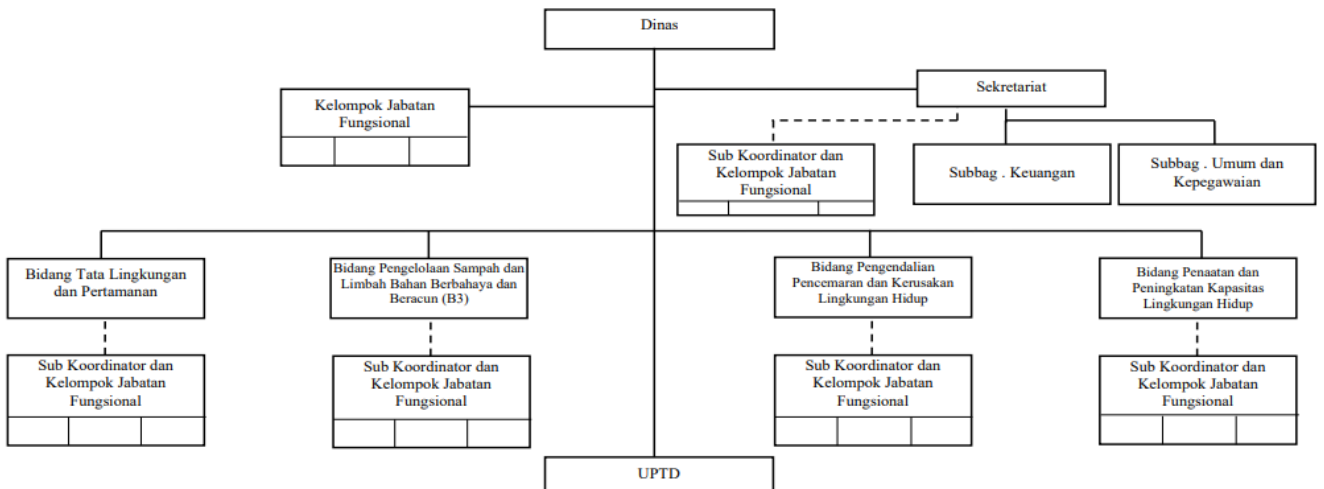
Dinas

Kelompok Jabatan Fungsional

Sekretariat

Sub Koordinator dan Kelompok Jabatan Fungsional

Subbag . Keuangan

Subbag . Umum dan Kepegawaian

Bidang Tata Lingkungan dan Pertamanan

Bidang Pengelolaan Sampah dan Limbah Bahan Berbahaya dan Beracun (B3)

Bidang Pengendalian Pencemaran dan Kerusakan Lingkungan Hidup

Bidang Penaatan dan Peningkatan Kapasitas Lingkungan Hidup

Sub Koordinator dan Kelompok Jabatan Fungsional

Sub Koordinator dan Kelompok Jabatan Fungsional

Sub Koordinator dan Kelompok Jabatan Fungsional

Sub Koordinator dan Kelompok Jabatan Fungsional

UPTD